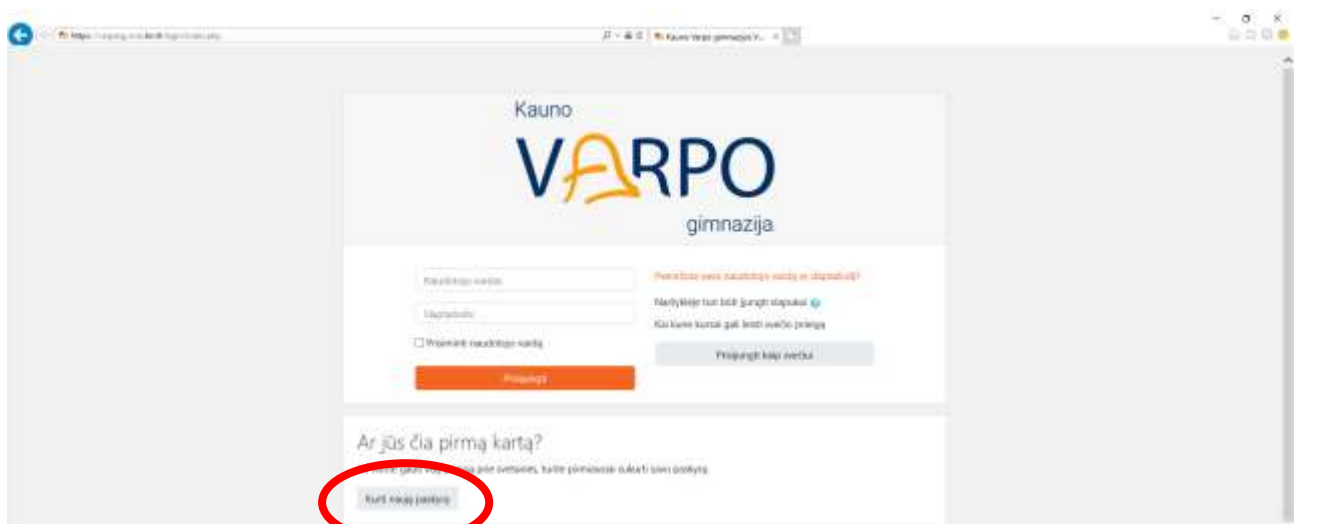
Kauno
VARPO
gimnazija

Naudotojo vardas
Slaptažodis
Prisiminti naudotojo vardą
Prisijungti

Pamiršote savo naudotojo vardą ar slaptažodį?
Naršyklėje turi būti įjungti slapukai
Kai kurie kursai gali leisti svečio prieigą
Prisijungti kaip svečiui

Ar jūs čia pirmą kartą?
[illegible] gauti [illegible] prie svetainės, turite pirmiausiai sukurti savo paskyrą.
Kurti naują paskyrą